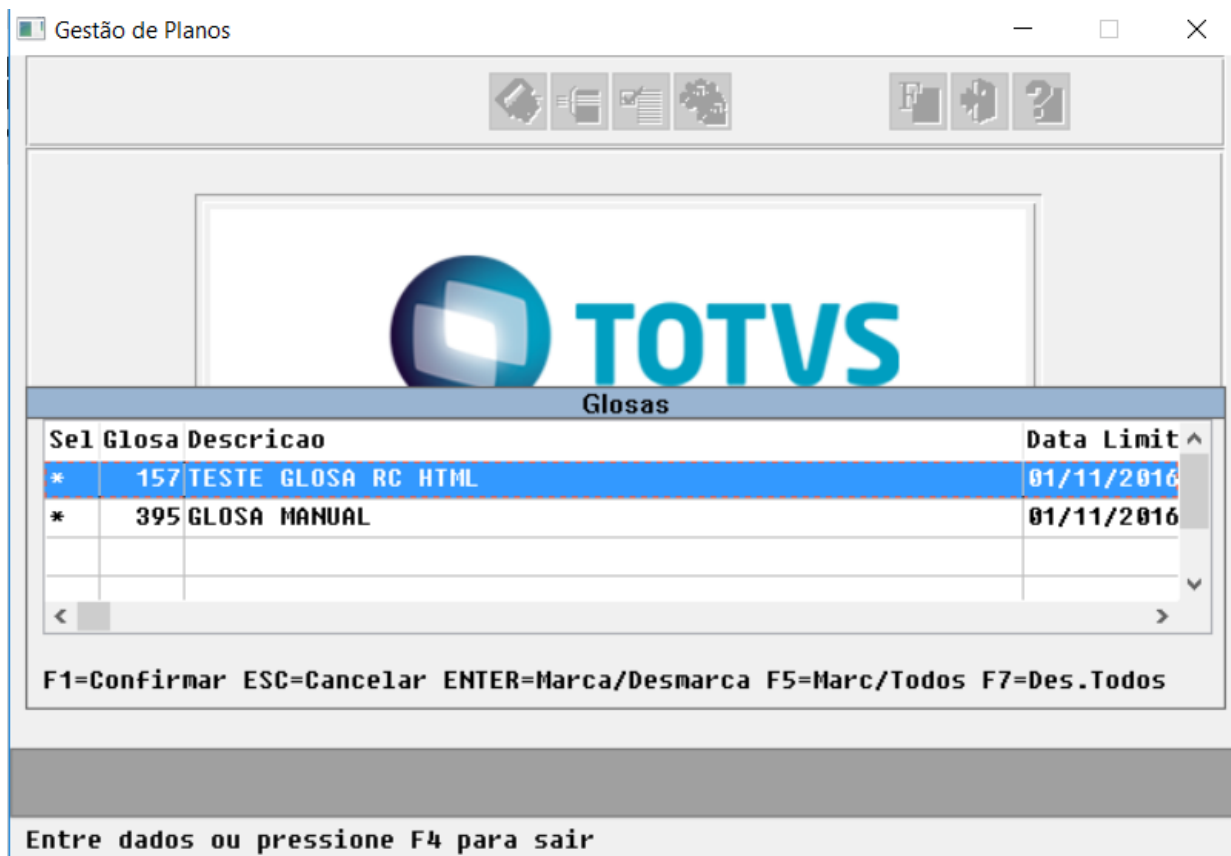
Gestão de Planos

TOTVS

Glosas

| Sel | Glosa | Descricao | Data Limit |
|---|---|---|---|
| * | 157 | TESTE GLOSA RC HTML | 01/11/2016 |
| * | 395 | GLOSA MANUAL | 01/11/2016 |

F1=Confirmar ESC=Cancelar ENTER=Marca/Desmarca F5=Marc/Todos F7=Des.Todos

Entre dados ou pressione F4 para sair